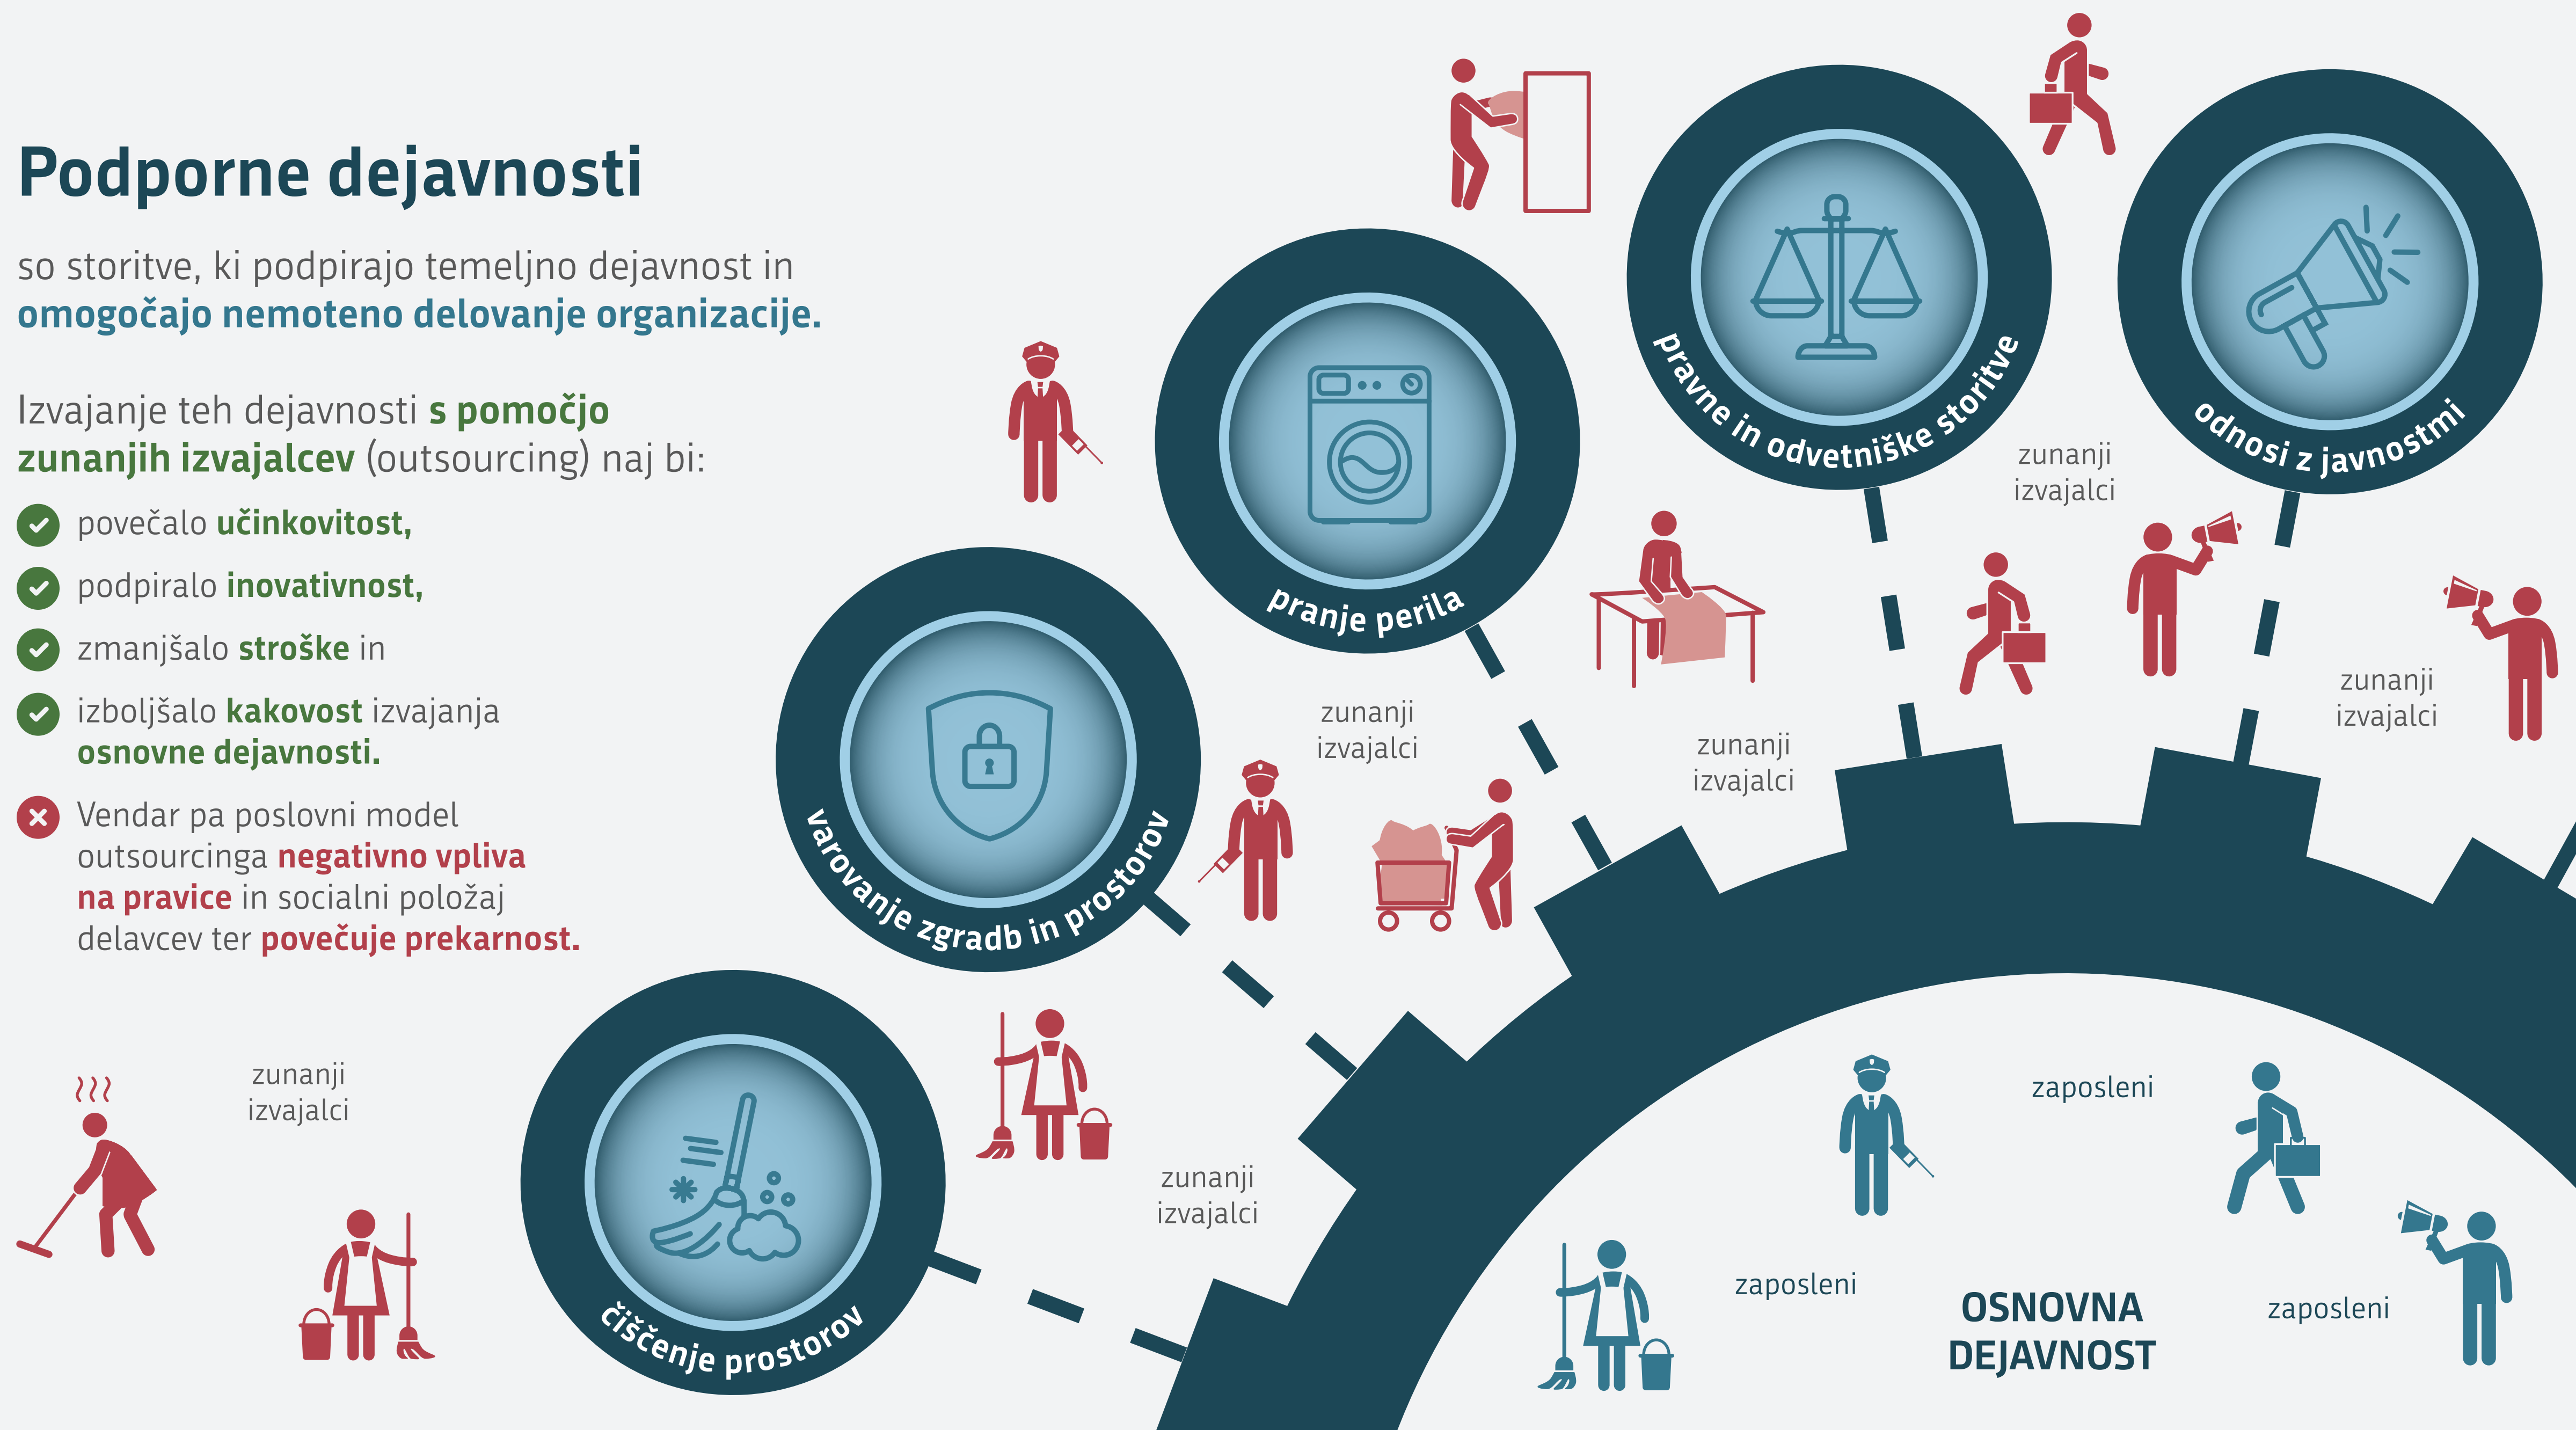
Podporne dejavnosti

so storitve, ki podpirajo temeljno dejavnost in omogočajo nemoteno delovanje organizacije.

Izvajanje teh dejavnosti s pomočjo zunanjih izvajalcev (outsourcing) naj bi:

povečalo učinkovitost,

podpiralo inovativnost,

zmanjšalo stroške in

izboljšalo kakovost izvajanja osnovne dejavnosti.

Vendar pa poslovni model outsourcinga negativno vpliva na pravice in socialni položaj delavcev ter povečuje prekarnost.

pranje perila

pravne in odvetniške storitve

odnosi z javnostmi

varovanje zgradb in prostorov

čiščenje prostorov

zunanji izvajalci

zunanji izvajalci

zunanji izvajalci

zunanji izvajalci

zunanji izvajalci

zunanji izvajalci

zaposleni

zaposleni

zaposleni

OSNOVNA DEJAVNOST